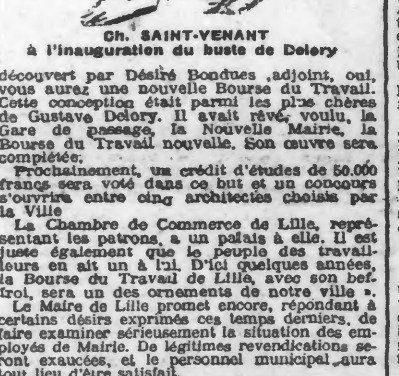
Ch. SAINT-VENANT
à l'inauguration du buste de Delory

découvert par Désiré Bondues ,adjoint, oui, vous aurez une nouvelle Bourse du Travail. Cette conception était parmi les plus chères de Gustave Delory. Il avait rêvé, voulu, la Gare de passage, la Nouvelle Mairie, la Bourse du Travail nouvelle. Son œuvre sera complétée;

Prochainement, un crédit d'études de 50.000 francs sera voté dans ce but et un concours s'ouvrira entre cinq architectes choisis par la Ville

La Chambre de Commerce de Lille, représentant les patrons, a un palais à elle. Il est juste également que le peuple des travailleurs en ait un à lui. D'ici quelques années la Bourse du Travail de Lille avec son beffroi, sera un des ornements de notre ville ».

Le Maire de Lille promet encore, répondant à certains désirs exprimés ces temps derniers, de faire examiner sérieusement la situation des employés de Mairie. De légitimes revendications seront exaucées, et le personnel municipal aura tout lieu d'être satisfait.